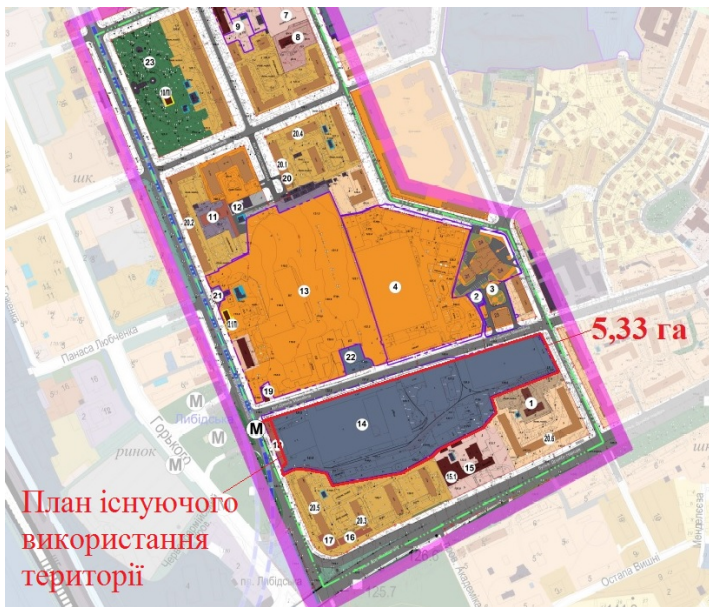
9
7
8
23
20.4
20.1
20
шк.
11
12
20.2
4
13
21
2
3
5,33 га
Панаса Любченка
22
19
Либідська
M
M
Горького
M
M
ринок
14
1
20.6
15.1
15
План існуючого використання території
20.5
20.3
17
16
Либідська
125.7
Остапа Вишні
Менделєєва